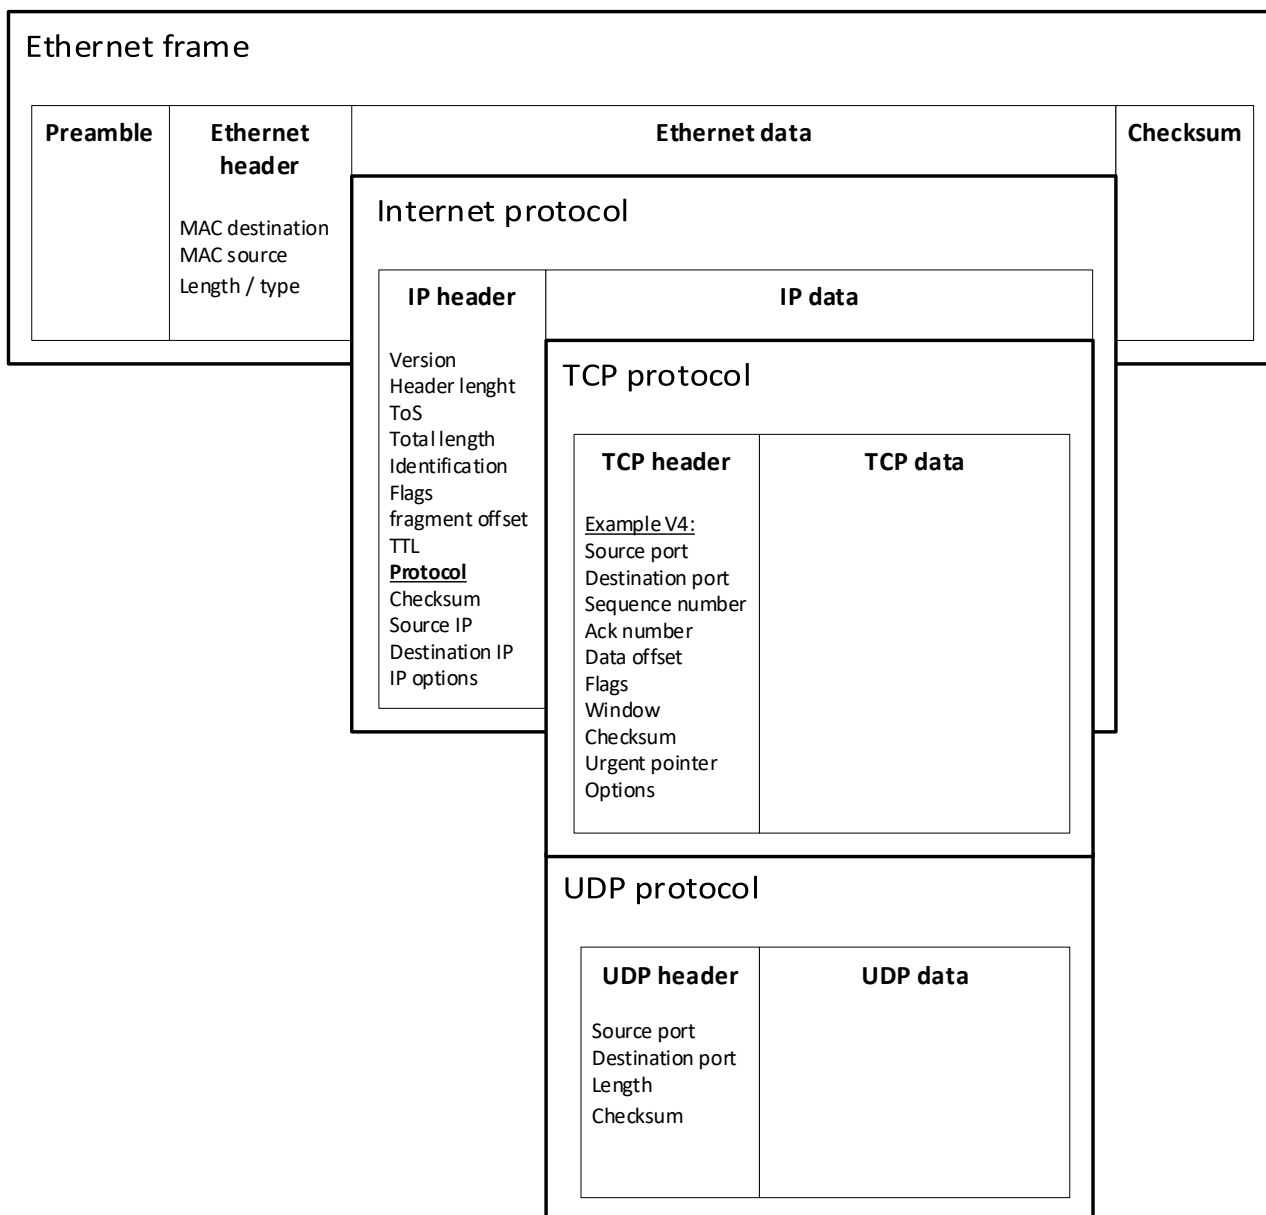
Ethernet frame

Preamble

Ethernet header

MAC destination
MAC source
Length / type

Ethernet data

Checksum

Internet protocol

IP header

Version
Header lenght
ToS
Total length
Identification
Flags
fragment offset
TTL
Protocol
Checksum
Source IP
Destination IP
IP options

IP data

TCP protocol

TCP header

Example V4:
Source port
Destination port
Sequence number
Ack number
Data offset
Flags
Window
Checksum
Urgent pointer
Options

TCP data

UDP protocol

UDP header

Source port
Destination port
Length
Checksum

UDP data